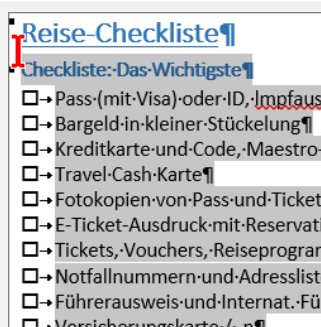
Reise-Checkliste¶

Checkliste: Das Wichtigste¶

☐→ Pass (mit Visa) oder ID, Impfaus

☐→ Bargeld in kleiner Stückelung¶

☐→ Kreditkarte und Code, Maestro-

☐→ Travel Cash Karte¶

☐→ Fotokopien von Pass und Ticket

☐→ E-Ticket-Ausdruck mit Reservati

☐→ Tickets, Vouchers, Reiseprogram

☐→ Notfallnummern und Adresslist

☐→ Führerausweis und Internat. Fü

☐→ Versicherungskarte / -n¶